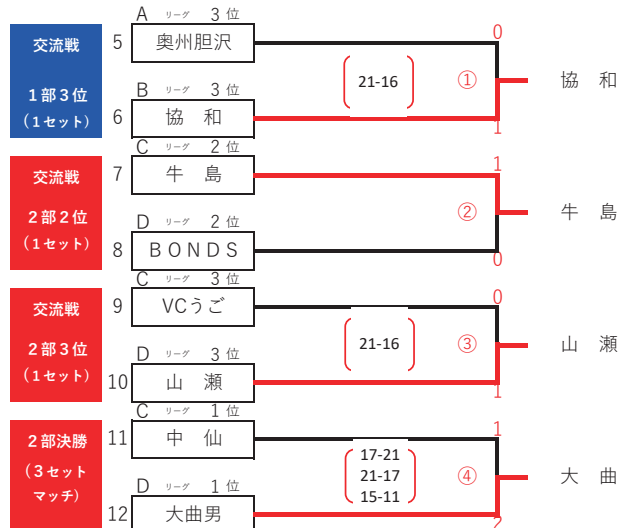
交流戦

１部３位
（１セット）

A リーグ 3 位
5 奥州胆沢
0
21-16
①
協 和
B リーグ 3 位
6 協 和
1

交流戦

２部２位
（１セット）

C リーグ 2 位
7 牛 島
1
②
牛 島
D リーグ 2 位
8 ＢＯＮＤＳ
0

交流戦

２部３位
（１セット）

C リーグ 3 位
9 VCうご
0
21-16
③
山 瀬
D リーグ 3 位
10 山 瀬
1

２部決勝

（３セット
マッチ）

C リーグ 1 位
11 中 仙
1
17-21
21-17
15-11
④
大 曲
D リーグ 1 位
12 大曲男
2